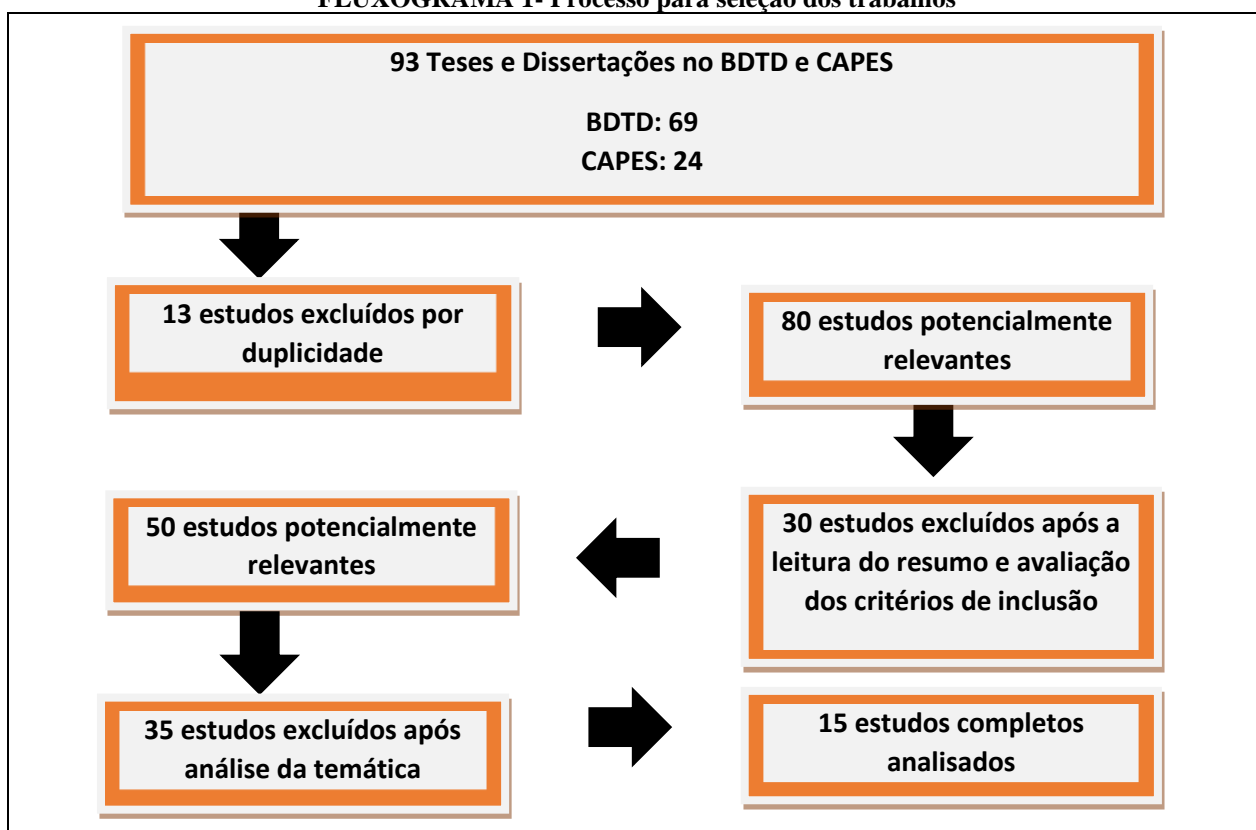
FLUXOGRAMA 1- Processo para seleção dos trabalhos

93 Teses e Dissertações no BDTD e CAPES

BDTD: 69
CAPES: 24

13 estudos excluídos por duplicidade

80 estudos potencialmente relevantes

30 estudos excluídos após a leitura do resumo e avaliação dos critérios de inclusão

50 estudos potencialmente relevantes

35 estudos excluídos após análise da temática

15 estudos completos analisados